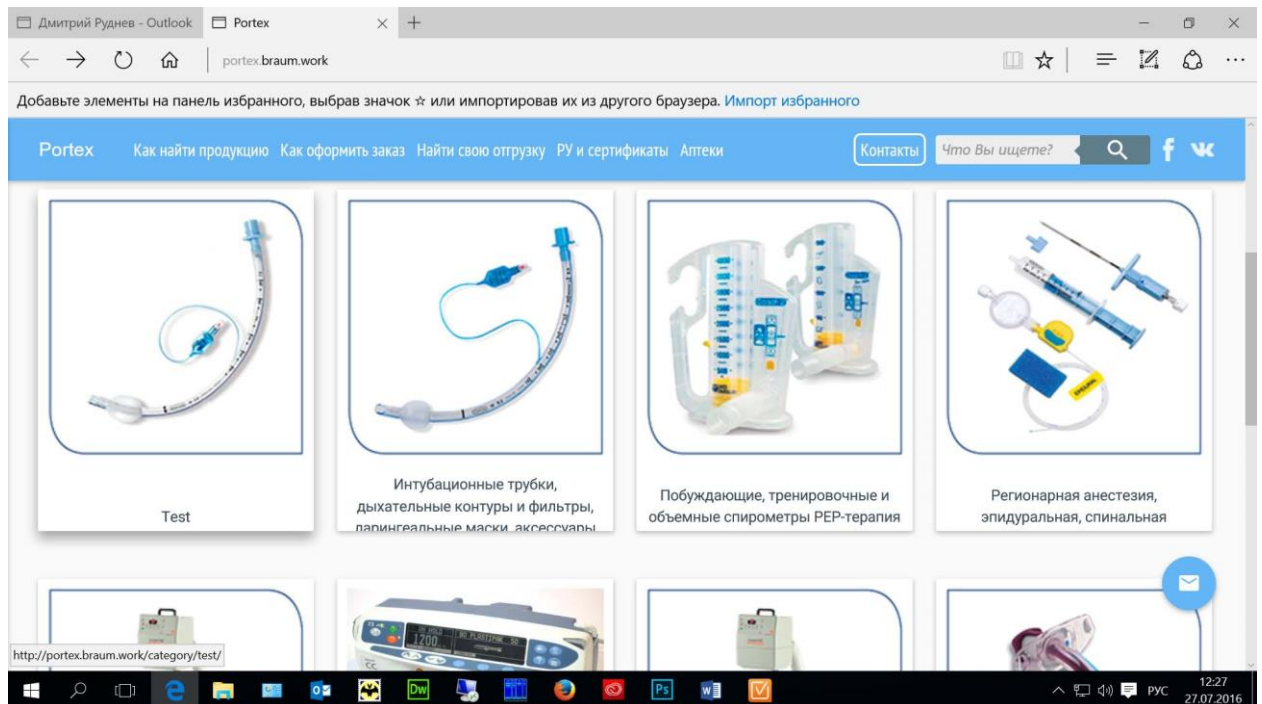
Дмитрий Руднев - Outlook
Portex

portex.braum.work

Добавьте элементы на панель избранного, выбрав значок ☆ или импортировав их из другого браузера. Импорт избранного

Portex Как найти продукцию Как оформить заказ Найти свою отгрузку РУ и сертификаты Аптеки Контакты Что Вы ищете?

Test

Интубационные трубки, дыхательные контуры и фильтры, ларингеальные маски, аксессуары

Побуждающие, тренировочные и объемные спирометры PEP-терапия

Регионарная анестезия, эпидуральная, спинальная

http://portex.braum.work/category/test/

РУС 12:27 27.07.2016